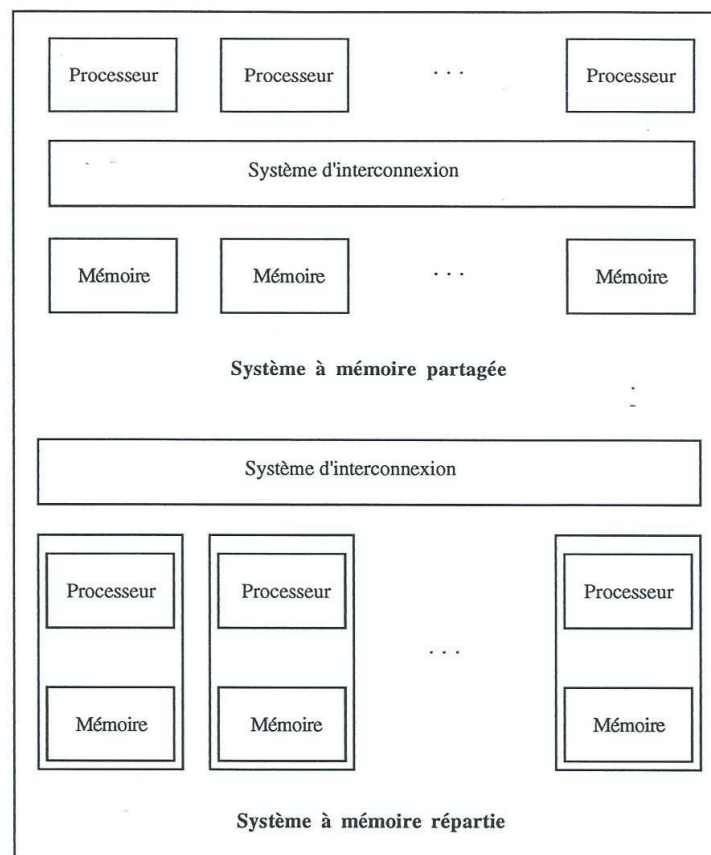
Processeur Processeur . . . Processeur

Système d'interconnexion

Mémoire Mémoire . . . Mémoire

**Système à mémoire partagée**

Système d'interconnexion

Processeur Processeur Processeur

. . .

Mémoire Mémoire Mémoire

**Système à mémoire répartie**